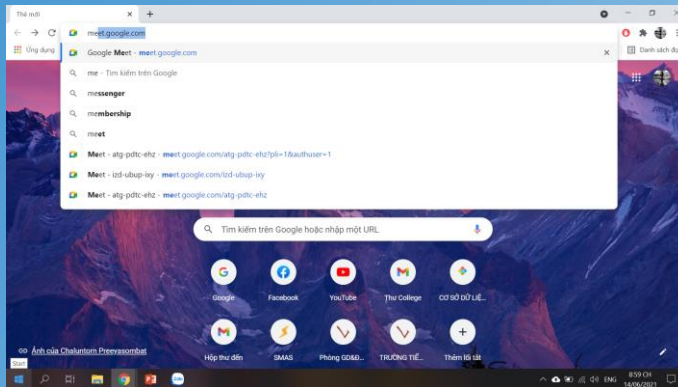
Thẻ mới
meet.google.com
Ứng dụng
Danh sách đọc
Google Meet - meet.google.com
me - Tìm kiếm trên Google
messenger
membership
meet
Meet - atg-pdtc-ehz - meet.google.com/atg-pdtc-ehz?pli=1&authuser=1
Meet - izd-ubup-ixy - meet.google.com/izd-ubup-ixy
Meet - atg-pdtc-ehz - meet.google.com/atg-pdtc-ehz
Tìm kiếm trên Google hoặc nhập một URL
Google
Facebook
YouTube
Thư College
CƠ SỞ DỮ LIỆ...
Hộp thư đến
SMAS
Phòng GD&Đ...
TRƯỜNG TIỂ...
Thêm lối tắt
Ảnh của Chaluntorn Preeyasombat
Start
ENG
8:59 CH
14/06/2021